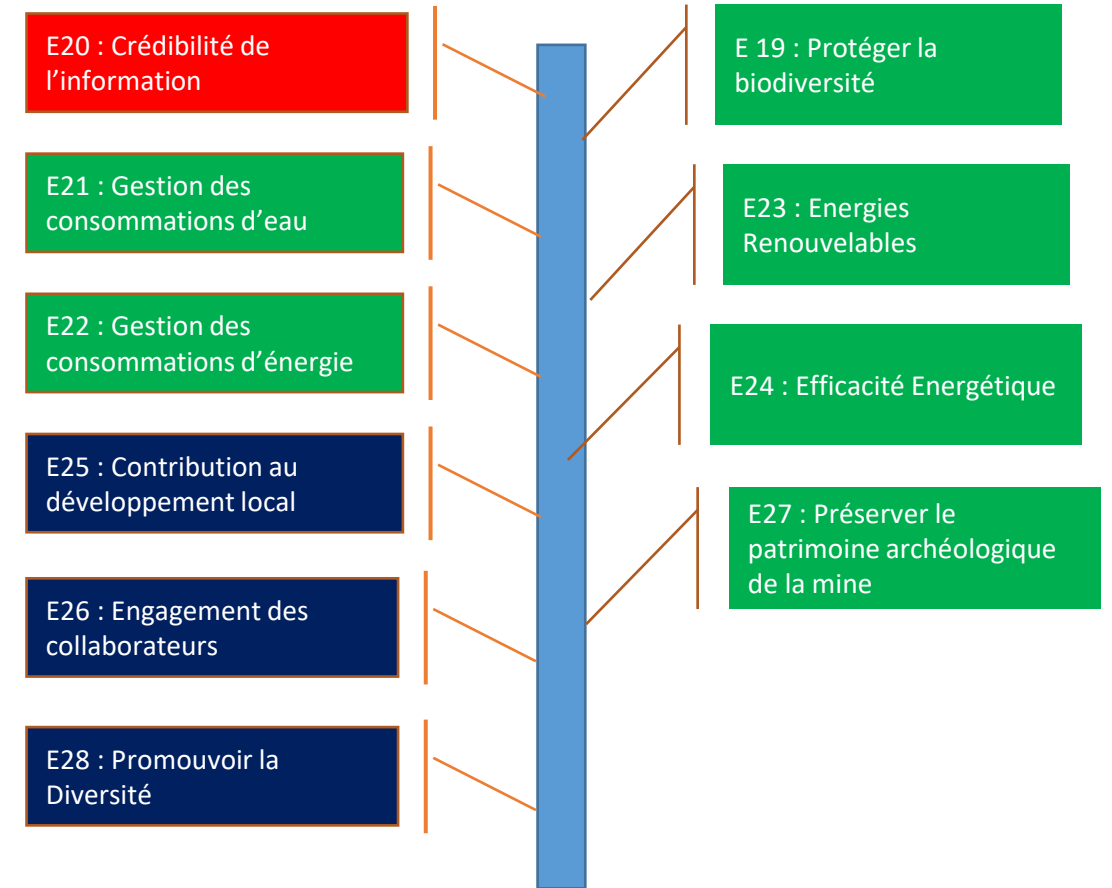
E20 : Crédibilité de l’information

E 19 : Protéger la biodiversité

E21 : Gestion des consommations d’eau

E23 : Energies Renouvelables

E22 : Gestion des consommations d’énergie

E24 : Efficacité Energétique

E25 : Contribution au développement local

E27 : Préserver le patrimoine archéologique de la mine

E26 : Engagement des collaborateurs

E28 : Promouvoir la Diversité